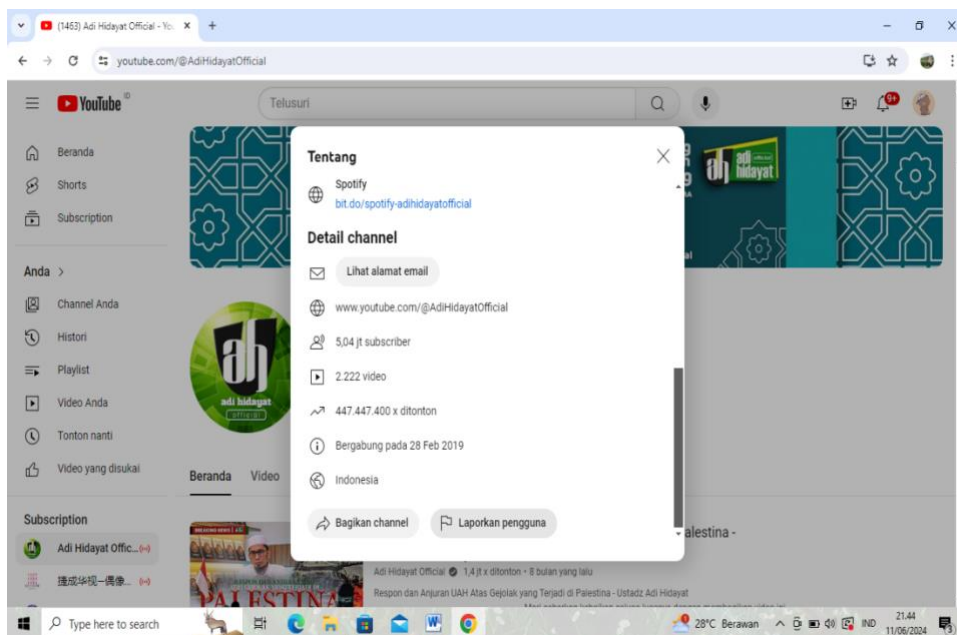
(1463) Adi Hidayat Official - Yo ×
+
youtube.com/@AdiHidayatOfficial

YouTube ID
Telusuri
9+

Beranda
Shorts
Subscription
Anda >
Channel Anda
Histori
Playlist
Video Anda
Tonton nanti
Video yang disukai
Subscription
Adi Hidayat Offic...
捷成华视-偶像...

adi hidayat official

Beranda Video

Tentang
Spotify
bit.do/spotify-adihidayatofficial
Detail channel
Lihat alamat email
www.youtube.com/@AdiHidayatOfficial
5,04 jt subscriber
2.222 video
447.447.400 x ditonton
Bergabung pada 28 Feb 2019
Indonesia
Bagikan channel
Laporkan pengguna

alestina -
Adi Hidayat Official · 1,4 jt x ditonton · 8 bulan yang lalu
Respon dan Anjuran UAH Atas Gejolak yang Terjadi di Palestina - Ustadz Adi Hidayat
PALESTINA

Type here to search
28°C Berawan
IND
21.44
11/06/2024